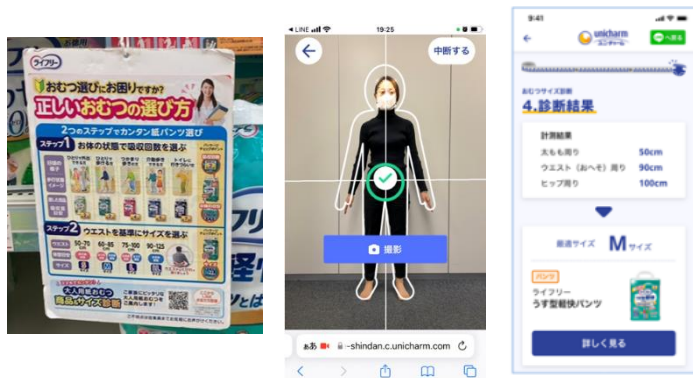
ライフリー

おむつ選びにお困りですか？

正しいおむつの選び方

2つのステップでカンタン紙パンツ選び

ステップ1 お体の状態で吸収回数を選ぶ

ステップ2 ウエストを測定してサイズを選ぶ

ウエスト
50-70
60-85
75-100
90-125

サイズ

大人用紙おむつ 商品&サイズ診断

LINE

19:25

中断する

撮影

ぁあ

shindan.c.unicharm.com

9:41

unicharm

ユニ・チャーム

へ戻る

おむつサイズ診断

4.診断結果

計測結果

太もも周り 50cm

ウエスト（おへそ）周り 90cm

ヒップ周り 100cm

最適サイズ Mサイズ

パンツ

ライフリー

うす型軽快パンツ

詳しく見る